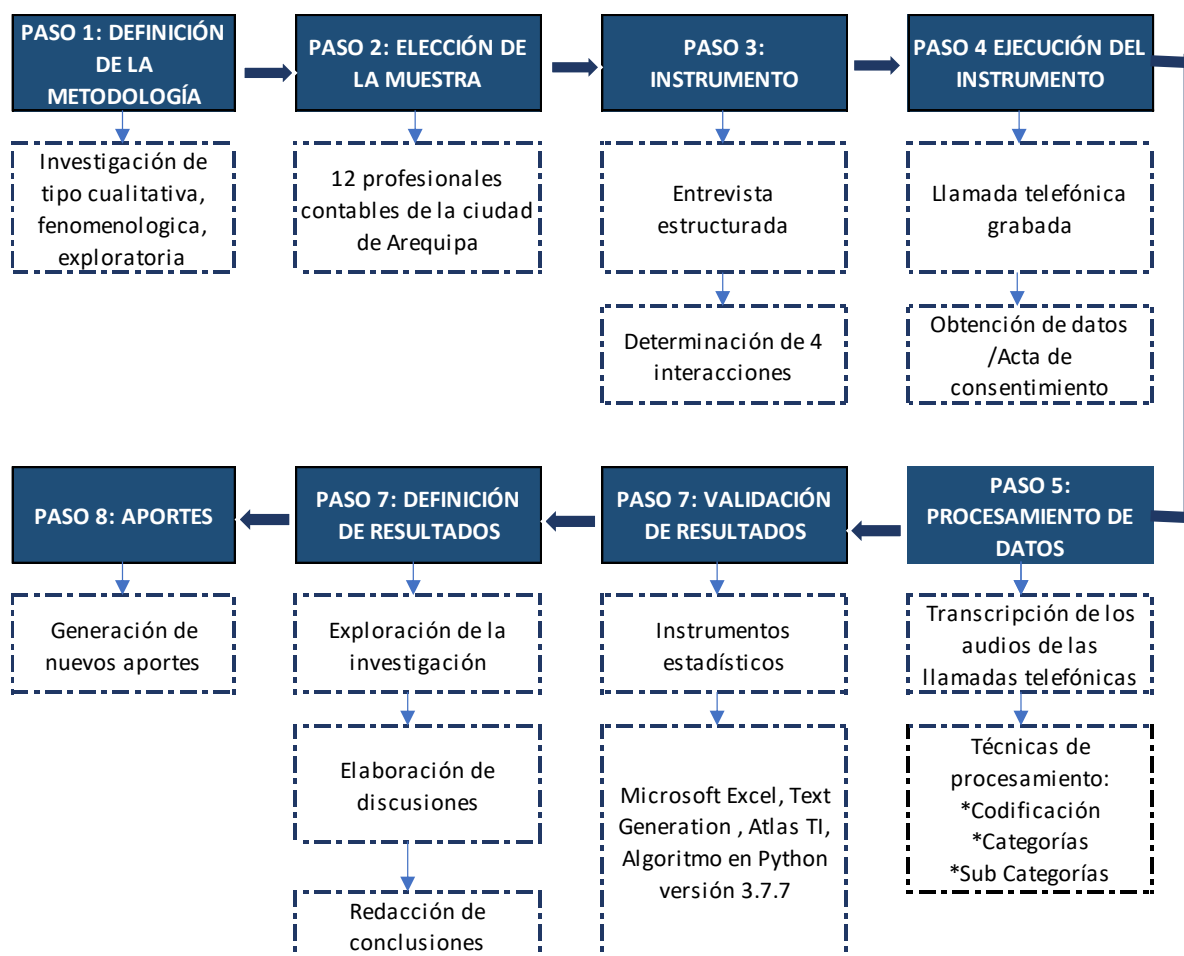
PASO 1: DEFINICIÓN DE LA METODOLOGÍA

Investigación de tipo cualitativa, fenomenologica, exploratoria

PASO 2: ELECCIÓN DE LA MUESTRA

12 profesionales contables de la ciudad de Arequipa

PASO 3: INSTRUMENTO

Entrevista estructurada

Determinación de 4 interacciones

PASO 4 EJECUCIÓN DEL INSTRUMENTO

Llamada telefónica grabada

Obtención de datos /Acta de consentimiento

PASO 5: PROCESAMIENTO DE DATOS

Transcripción de los audios de las llamadas telefónicas

Técnicas de procesamiento:
*Codificación
*Categorías
*Sub Categorías

PASO 7: VALIDACIÓN DE RESULTADOS

Instrumentos estadísticos

Microsoft Excel, Text Generation , Atlas TI, Algoritmo en Python versión 3.7.7

PASO 7: DEFINICIÓN DE RESULTADOS

Exploración de la investigación

Elaboración de discusiones

Redacción de conclusiones

PASO 8: APORTES

Generación de nuevos aportes